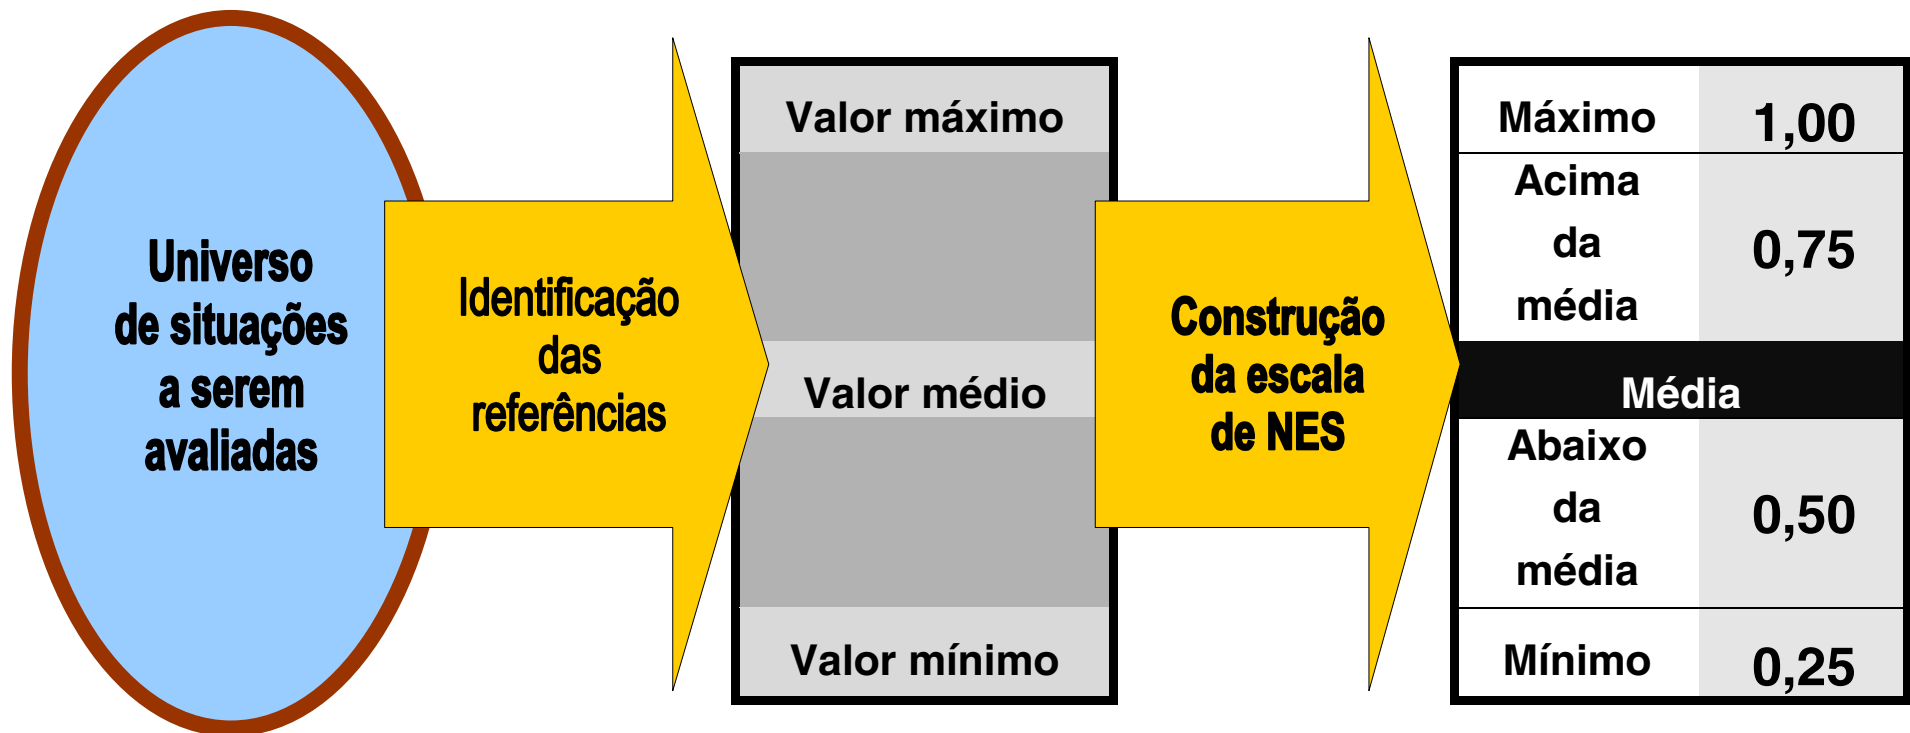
Universo de situações a serem avaliadas

Identificação das referências

Valor máximo

Valor médio

Valor mínimo

Construção da escala de NES

| Máximo | 1,00 |
|---|---|
| Acima da média | 0,75 |
| Média | |
| Abaixo da média | 0,50 |
| Mínimo | 0,25 |